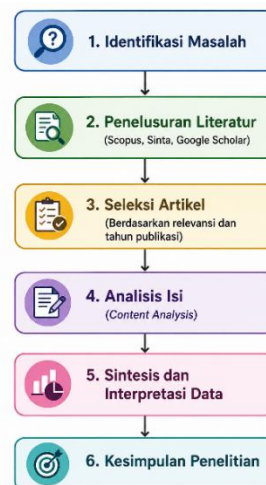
1. Identifikasi Masalah

2. Penelusuran Literatur
(Scopus, Sinta, Google Scholar)

3. Seleksi Artikel
(Berdasarkan relevansi dan tahun publikasi)

4. Analisis Isi
(Content Analysis)

5. Sintesis dan Interpretasi Data

6. Kesimpulan Penelitian